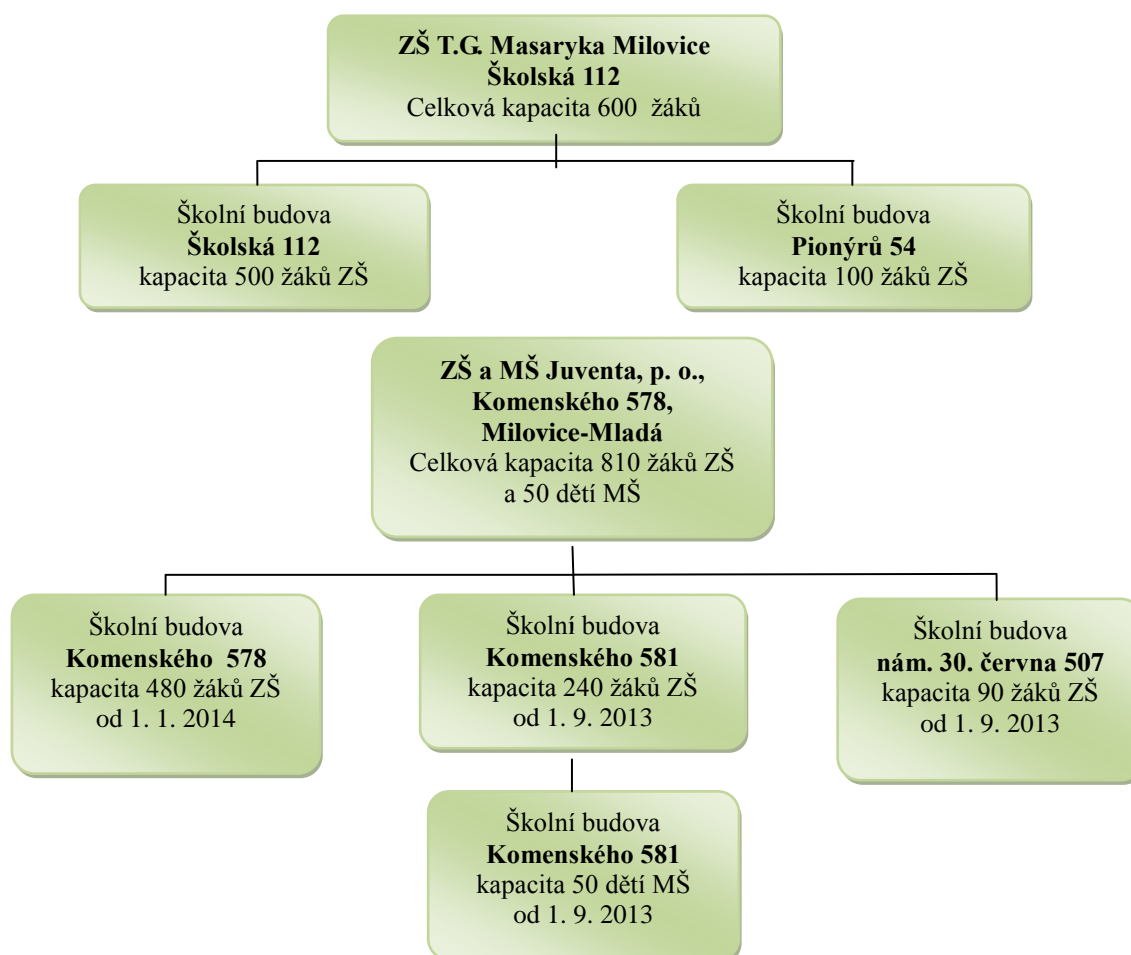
ZŠ T.G. Masaryka Milovice
Školská 112
Celková kapacita 600 žáků

Školní budova
Školská 112
kapacita 500 žáků ZŠ

Školní budova
Pionýrů 54
kapacita 100 žáků ZŠ

ZŠ a MŠ Juventa, p. o.,
Komenského 578,
Milovice-Mladá
Celková kapacita 810 žáků ZŠ
a 50 dětí MŠ

Školní budova
Komenského 578
kapacita 480 žáků ZŠ
od 1. 1. 2014

Školní budova
Komenského 581
kapacita 240 žáků ZŠ
od 1. 9. 2013

Školní budova
nám. 30. června 507
kapacita 90 žáků ZŠ
od 1. 9. 2013

Školní budova
Komenského 581
kapacita 50 dětí MŠ
od 1. 9. 2013